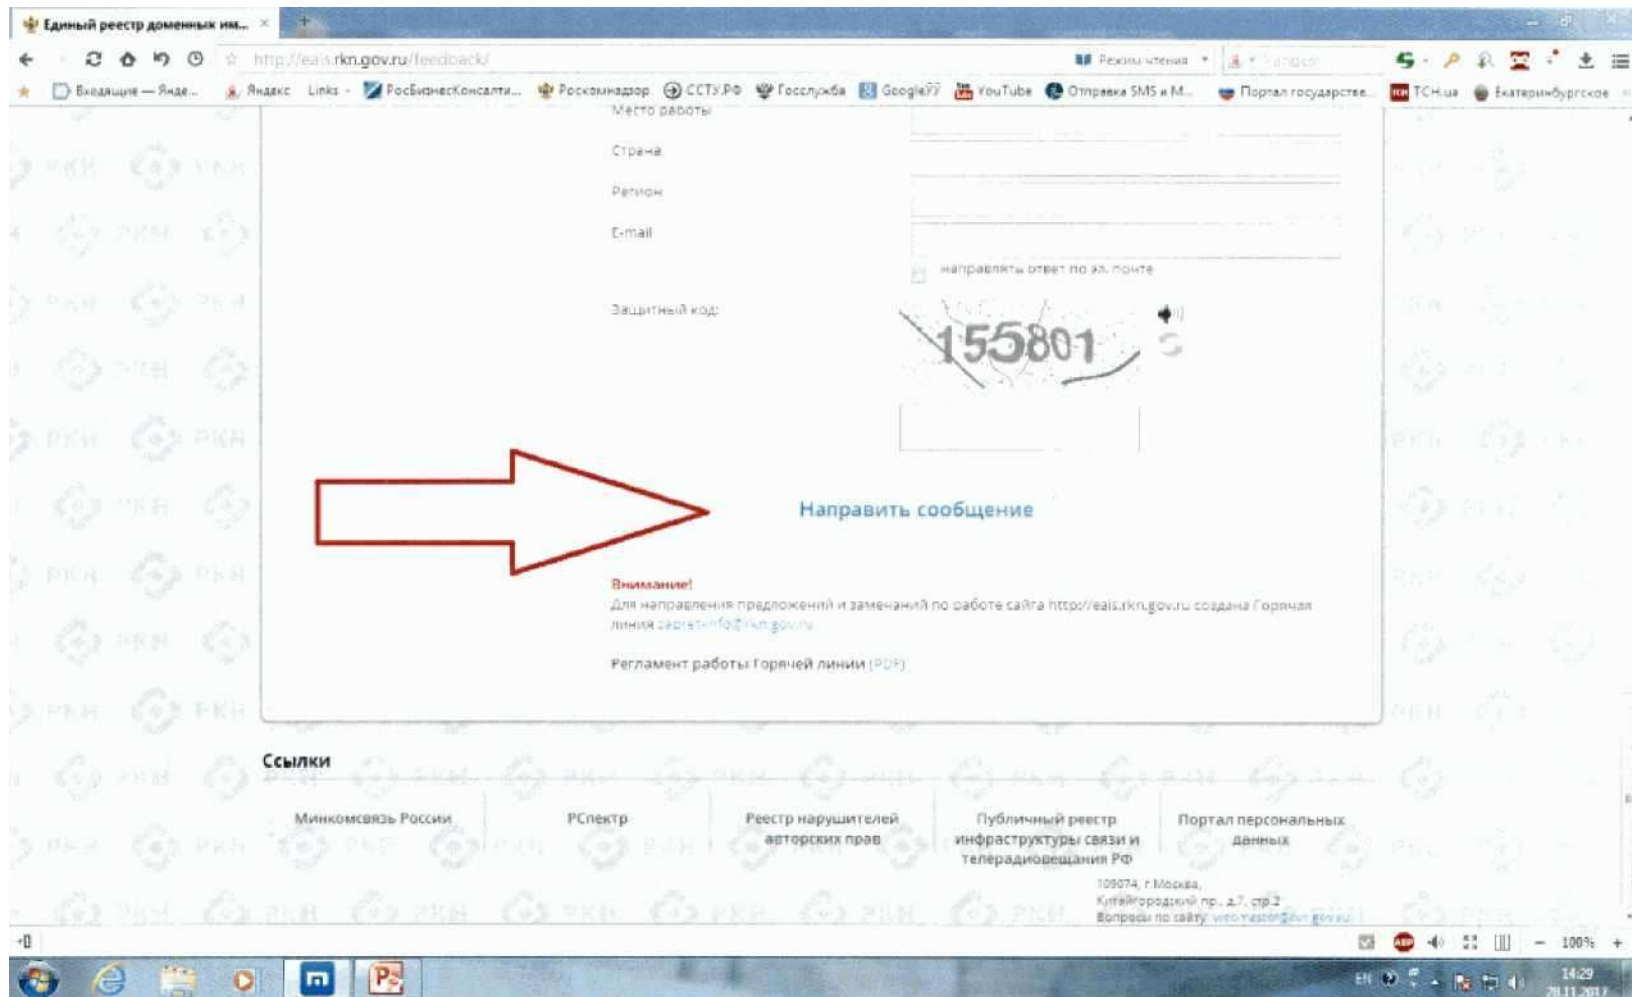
Единый реестр доменных им... ×

http://eais.rkn.gov.ru/feedback/

Режим чтения

Входящие — Янде... Яндекс Links РосБизнесКонсалти... Роскомнадзор ССТУ.РФ Госслужба Google YouTube Отправка SMS и М... Портал государстве... ТСН.ua Екатеринбургское

Место работы

Страна

Регион

E-mail

направлять ответ по эл. почте

Защитный код:

155801

Направить сообщение

Внимание!

Для направления предложений и замечаний по работе сайта http://eais.rkn.gov.ru создана Горячая линия zapret-info@rkn.gov.ru

Регламент работы Горячей линии (PDF)

Ссылки

Минкомсвязь России

РСпектр

Реестр нарушителей авторских прав

Публичный реестр инфраструктуры связи и телерадиовещания РФ

Портал персональных данных

109074, г.Москва, Китайгородский пр., д.7, стр.2
Вопросы по сайту: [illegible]

100%

EN 14:29 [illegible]